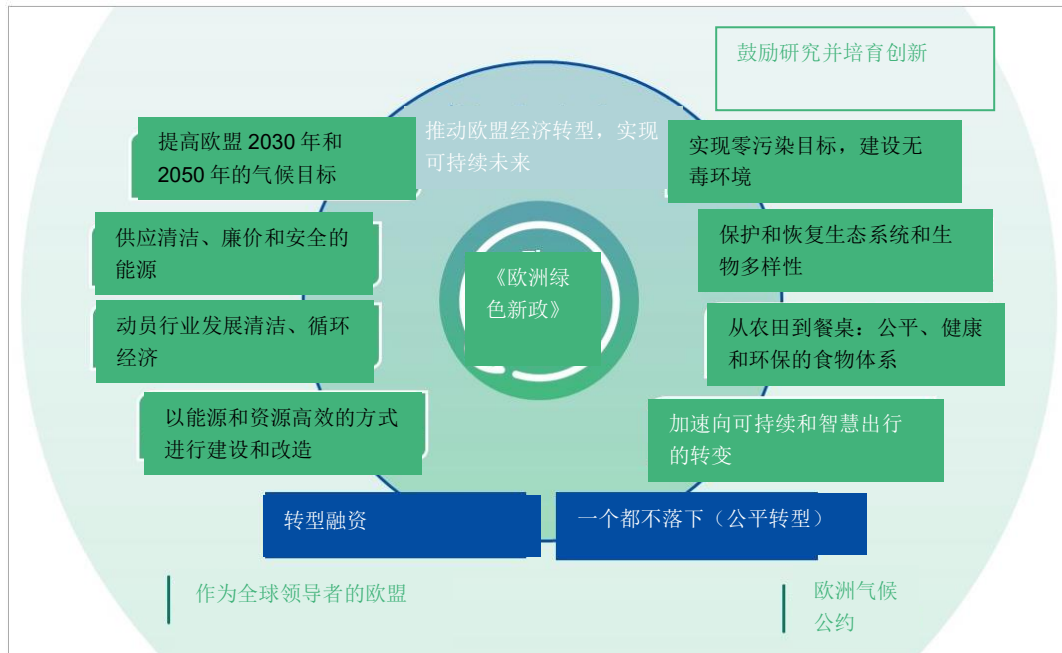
鼓励研究并培育创新

推动欧盟经济转型，实现可持续未来

提高欧盟 2030 年和 2050 年的气候目标

实现零污染目标，建设无毒环境

供应清洁、廉价和安全的能源

保护和恢复生态系统和生物多样性

《欧洲绿色新政》

动员行业发展清洁、循环经济

从农田到餐桌：公平、健康和环保的食物体系

以能源和资源高效的方式进行建设和改造

加速向可持续和智慧出行的转变

转型融资

一个都不落下（公平转型）

作为全球领导者的欧盟

欧洲气候公约